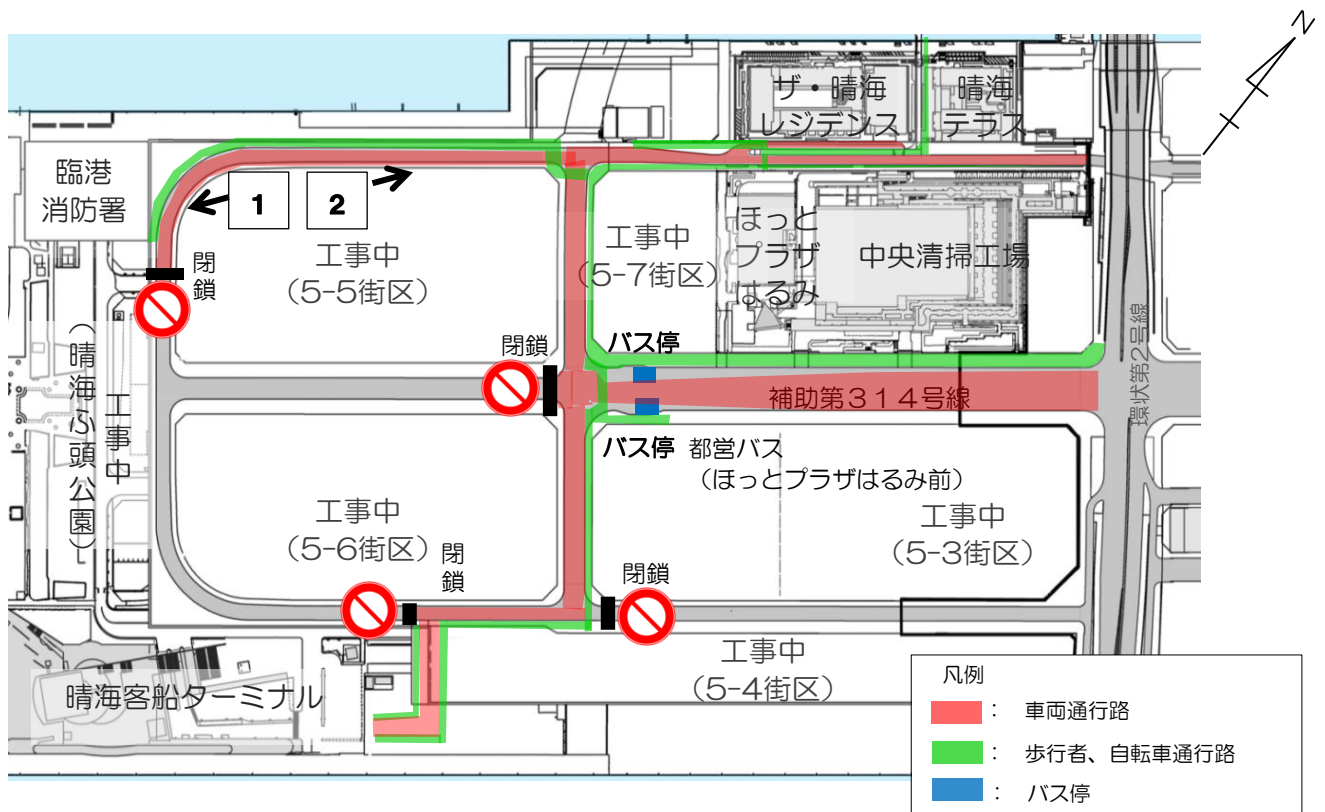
N

ザ・晴海レジデンス

晴海テラス

臨港消防署

1

2

工事中（5-5街区）

閉鎖

工事中（5-7街区）

ほっとプラザはるみ

中央清掃工場

（晴海ふ頭公園）工事中

閉鎖

バス停

補助第３１４号線

環状第２号線

バス停

都営バス（ほっとプラザはるみ前）

工事中（5-6街区）

閉鎖

閉鎖

工事中（5-3街区）

工事中（5-4街区）

晴海客船ターミナル

凡例

：　車両通行路

：　歩行者、自転車通行路

：　バス停